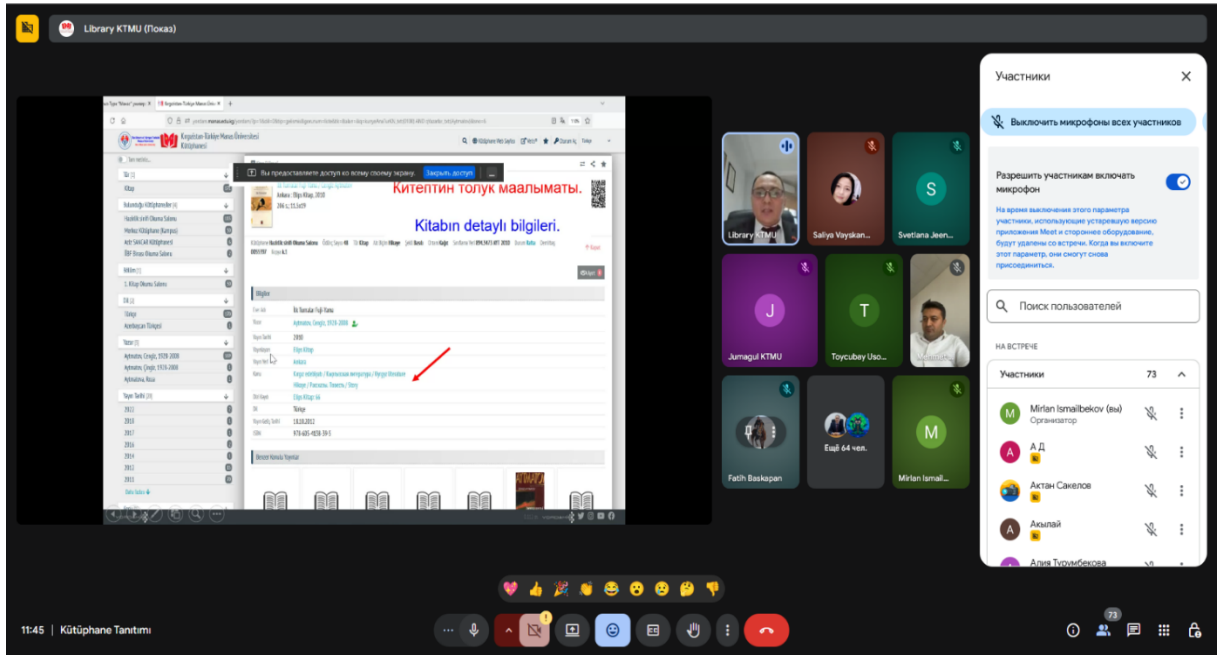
Library KTMU (Показ)

Kırgızistan-Türkiye Manas Üniversitesi Kütüphanesi

Вы предоставляете доступ ко всему своему экрану. Закрыть доступ

Китептин толук маалыматы.

Kitabın detaylı bilgileri.

Bilgiler

Kitap

Türkçe

Aytmatov, Cengiz, 1928-2008

Ankara

Benzer Konulu Yayınlar

Library KTMU

Saliya Vayskan...

Svetlana Jeen...

Jumagul KTMU

Toycubay Uso...

Fatih Baskapan

Ещё 64 чел.

Mirlan Ismail...

Участники

Выключить микрофоны всех участников

Разрешить участникам включать микрофон

На время выключения этого параметра участники, использующие устаревшую версию приложения Meet и стороннее оборудование, будут удалены со встречи. Когда вы включите этот параметр, они смогут снова присоединиться.

Поиск пользователей

НА ВСТРЕЧЕ

Участники 73

Mirlan Ismailbekov (вы)
Организатор

А Д

Актан Сакелов

Акылай

Алия Турумбекова

11:45 | Kütüphane Tanıtımı

73